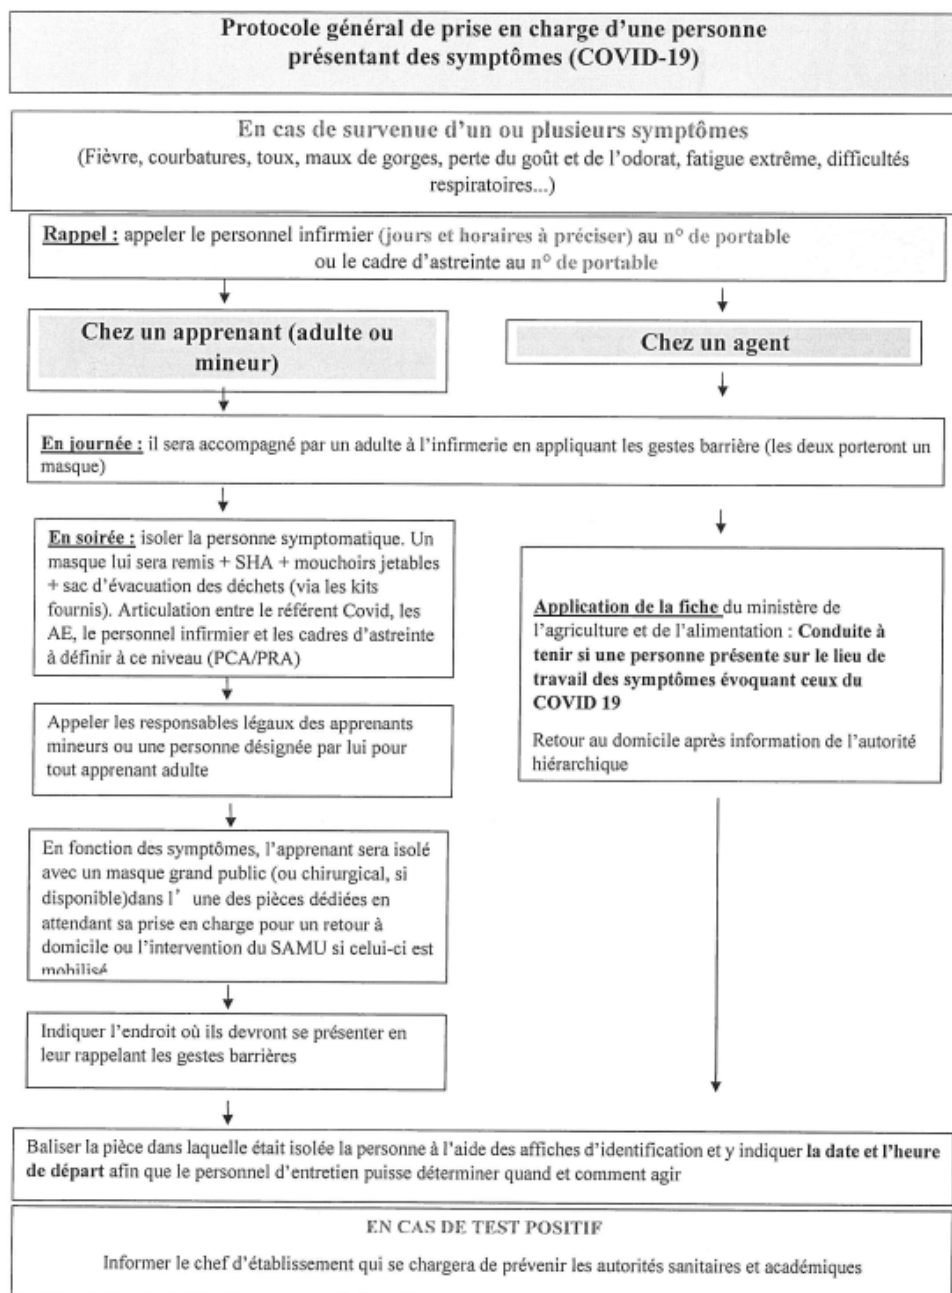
Protocole général de prise en charge d'une personne présentant des symptômes (COVID-19)

En cas de survenue d'un ou plusieurs symptômes
(Fièvre, courbatures, toux, maux de gorges, perte du goût et de l'odorat, fatigue extrême, difficultés respiratoires...)

Rappel : appeler le personnel infirmier (jours et horaires à préciser) au n° de portable ou le cadre d'astreinte au n° de portable

Chez un apprenant (adulte ou mineur)

Chez un agent

En journée : il sera accompagné par un adulte à l'infirmerie en appliquant les gestes barrière (les deux porteront un masque)

En soirée : isoler la personne symptomatique. Un masque lui sera remis + SHA + mouchoirs jetables + sac d'évacuation des déchets (via les kits fournis). Articulation entre le référent Covid, les AE, le personnel infirmier et les cadres d'astreinte à définir à ce niveau (PCA/PRA)

Appeler les responsables légaux des apprenants mineurs ou une personne désignée par lui pour tout apprenant adulte

En fonction des symptômes, l'apprenant sera isolé avec un masque grand public (ou chirurgical, si disponible)dans l' une des pièces dédiées en attendant sa prise en charge pour un retour à domicile ou l'intervention du SAMU si celui-ci est mobilisé

Indiquer l'endroit où ils devront se présenter en leur rappelant les gestes barrières

Application de la fiche du ministère de l'agriculture et de l'alimentation : Conduite à tenir si une personne présente sur le lieu de travail des symptômes évoquant ceux du COVID 19

Retour au domicile après information de l'autorité hiérarchique

Baliser la pièce dans laquelle était isolée la personne à l'aide des affiches d'identification et y indiquer la date et l'heure de départ afin que le personnel d'entretien puisse déterminer quand et comment agir

EN CAS DE TEST POSITIF

Informer le chef d'établissement qui se chargera de prévenir les autorités sanitaires et académiques